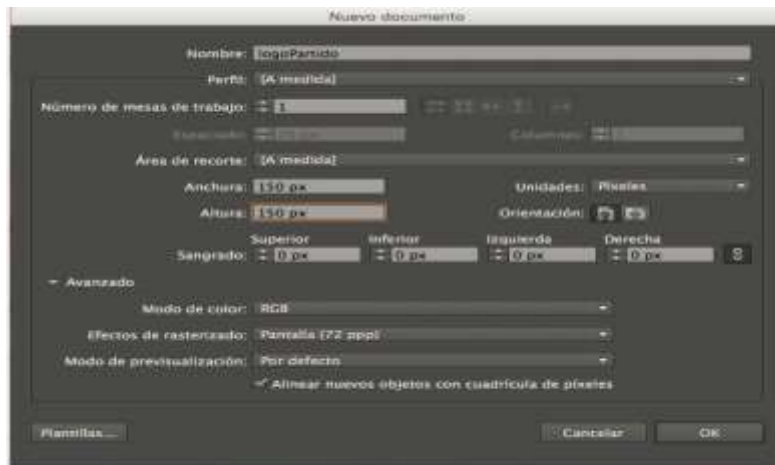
Nuevo documento

Nombre: logoPartido

Perfil: [A medida]

Número de mesas de trabajo: 1

Espaciado: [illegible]

Columnas: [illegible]

Área de recorte: [A medida]

Anchura: 150 px

Unidades: Píxeles

Altura: 150 px

Orientación:

Superior

Inferior

Izquierda

Derecha

Sangrado: 0 px

0 px

0 px

0 px

Avanzado

Modo de color: RGB

Efectos de rasterizado: Pantalla (72 ppp)

Modo de previsualización: Por defecto

Alinear nuevos objetos con cuadrícula de píxeles

Plantillas...

Cancelar

OK